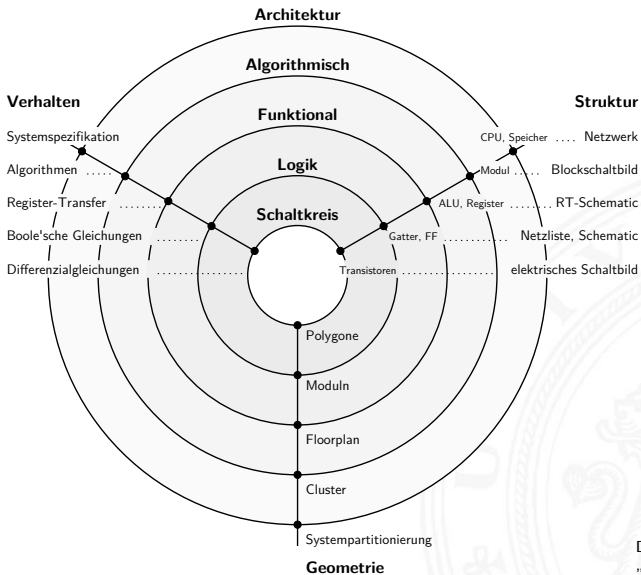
Architektur

Algorithmisch

Funktional

Logik

Schaltkreis

Verhalten

Struktur

Systemspezifikation

Algorithmen

Register-Transfer

Boole'sche Gleichungen

Differenzialgleichungen

CPU, Speicher .... Netzwerk

Modul ..... Blockschaltbild

ALU, Register ........ RT-Schematic

Gatter, FF ........... Netzliste, Schematic

Transistoren ................... elektrisches Schaltbild

Polygone

Moduln

Floorplan

Cluster

Systempartitionierung

Geometrie

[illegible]